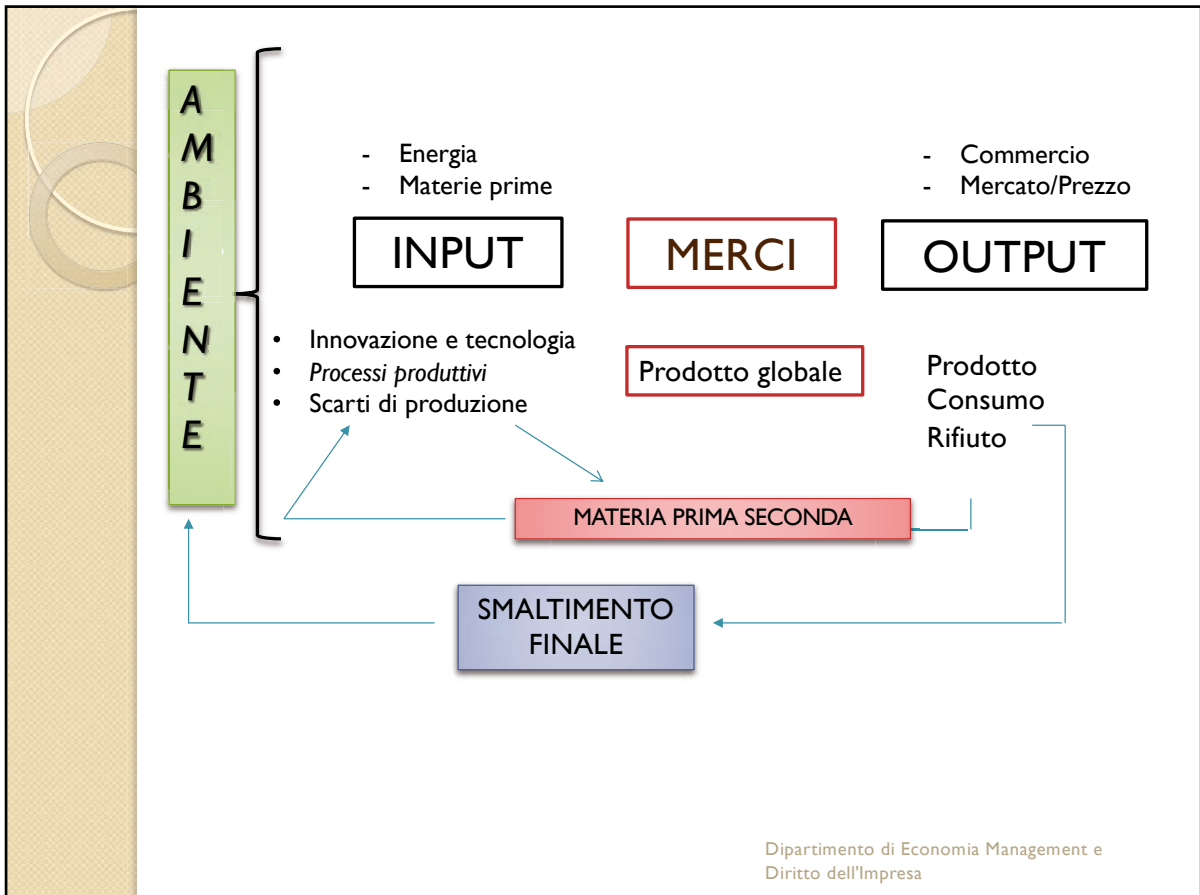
A
M
B
I
E
N
T
E

- Energia
- Materie prime

- Commercio
- Mercato/Prezzo

INPUT

MERCI

OUTPUT

• Innovazione e tecnologia
• *Processi produttivi*
• Scarti di produzione

Prodotto globale

Prodotto
Consumo
Rifiuto

MATERIA PRIMA SECONDA

SMALTIMENTO FINALE

Dipartimento di Economia Management e Diritto dell'Impresa